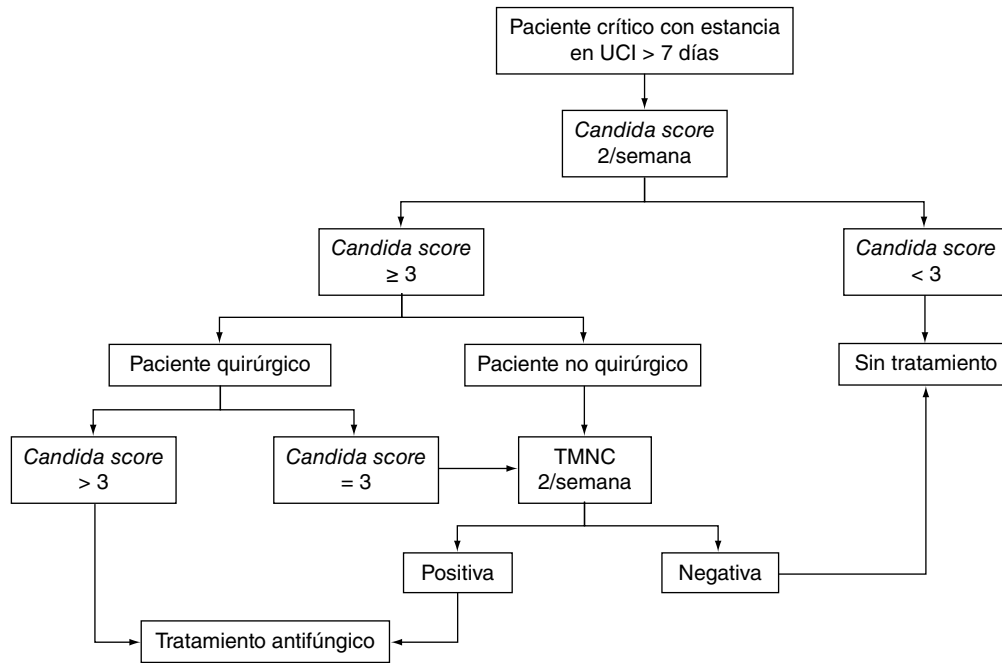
Paciente crítico con estancia en UCI > 7 días

*Candida score* 2/semana

*Candida score* ≥ 3

*Candida score* < 3

Paciente quirúrgico

Paciente no quirúrgico

Sin tratamiento

*Candida score* > 3

*Candida score* = 3

TMNC 2/semana

Positiva

Negativa

Tratamiento antifúngico